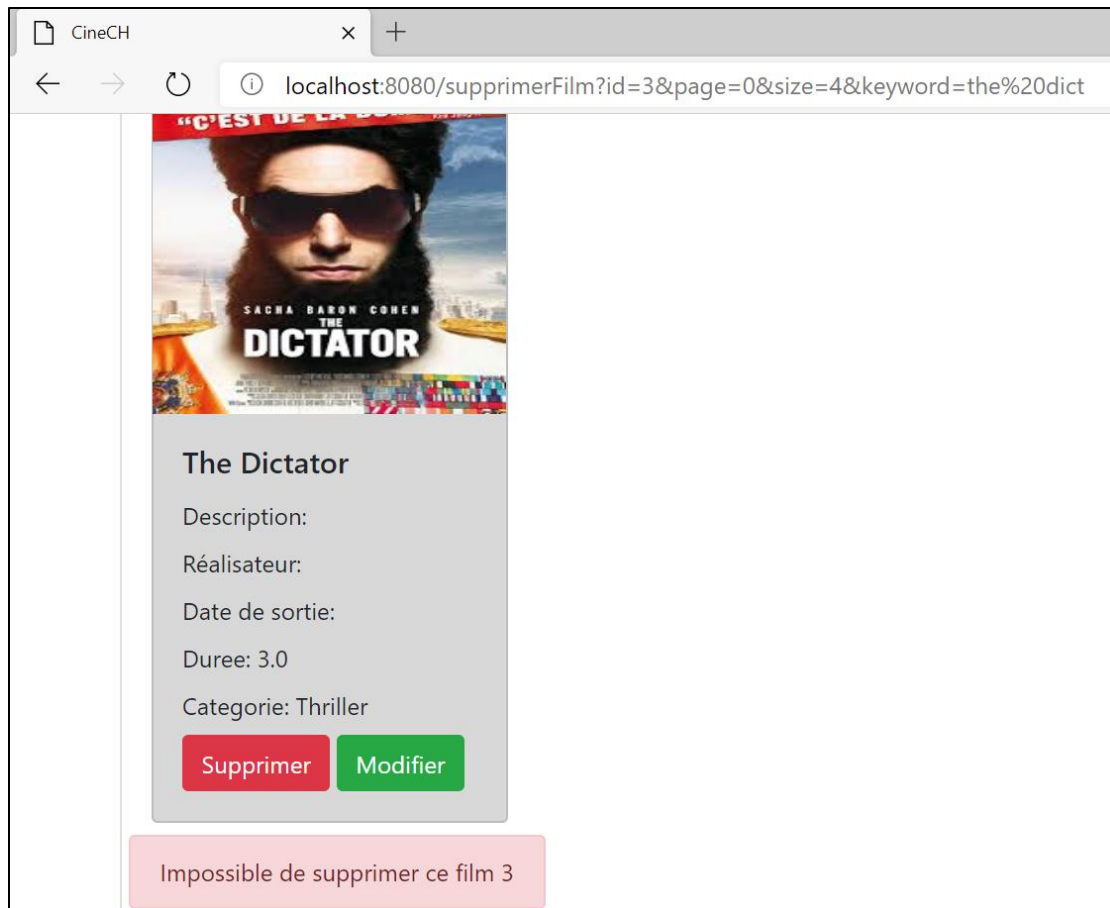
CineCH ×
+
localhost:8080/supprimerFilm?id=3&page=0&size=4&keyword=the%20dict

"C'EST DE LA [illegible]
SACHA BARON COHEN
THE DICTATOR

The Dictator

Description:

Réalisateur:

Date de sortie:

Duree: 3.0

Categorie: Thriller

Supprimer Modifier

Impossible de supprimer ce film 3